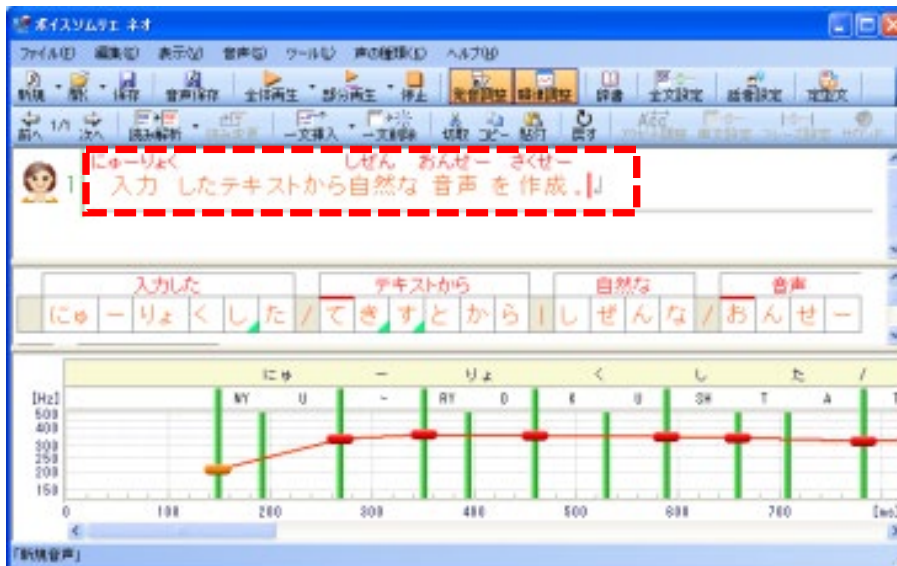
ボイスソムリエ ネオ

ファイル(F) 編集(E) 表示(V) 音声(S) ツール(T) 声の種類(C) ヘルプ(H)

新規 開く 保存 音声保存 全体再生 部分再生 停止 発音調整 韻律調整 辞書 全文設定 話者設定 定型文

前へ 1/1 次へ 読み解析 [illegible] 一文挿入 一文削除 切取 コピー 貼付 戻す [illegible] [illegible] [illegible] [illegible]

1 にゅーりょく しぜん おんせー さくせー
入力 したテキストから自然な 音声 を 作成 。

入力した テキストから 自然な 音声
にゅ ー りょ く し た / て き す と か ら | し ぜ ん な / お ん せ ー

にゅ ー りょ く し た /
NY U ~ RY O K U SH T A T

[Hz]
500
400
300
250
200
150

0 100 200 300 400 500 600 700 [ms]

「新規音声」